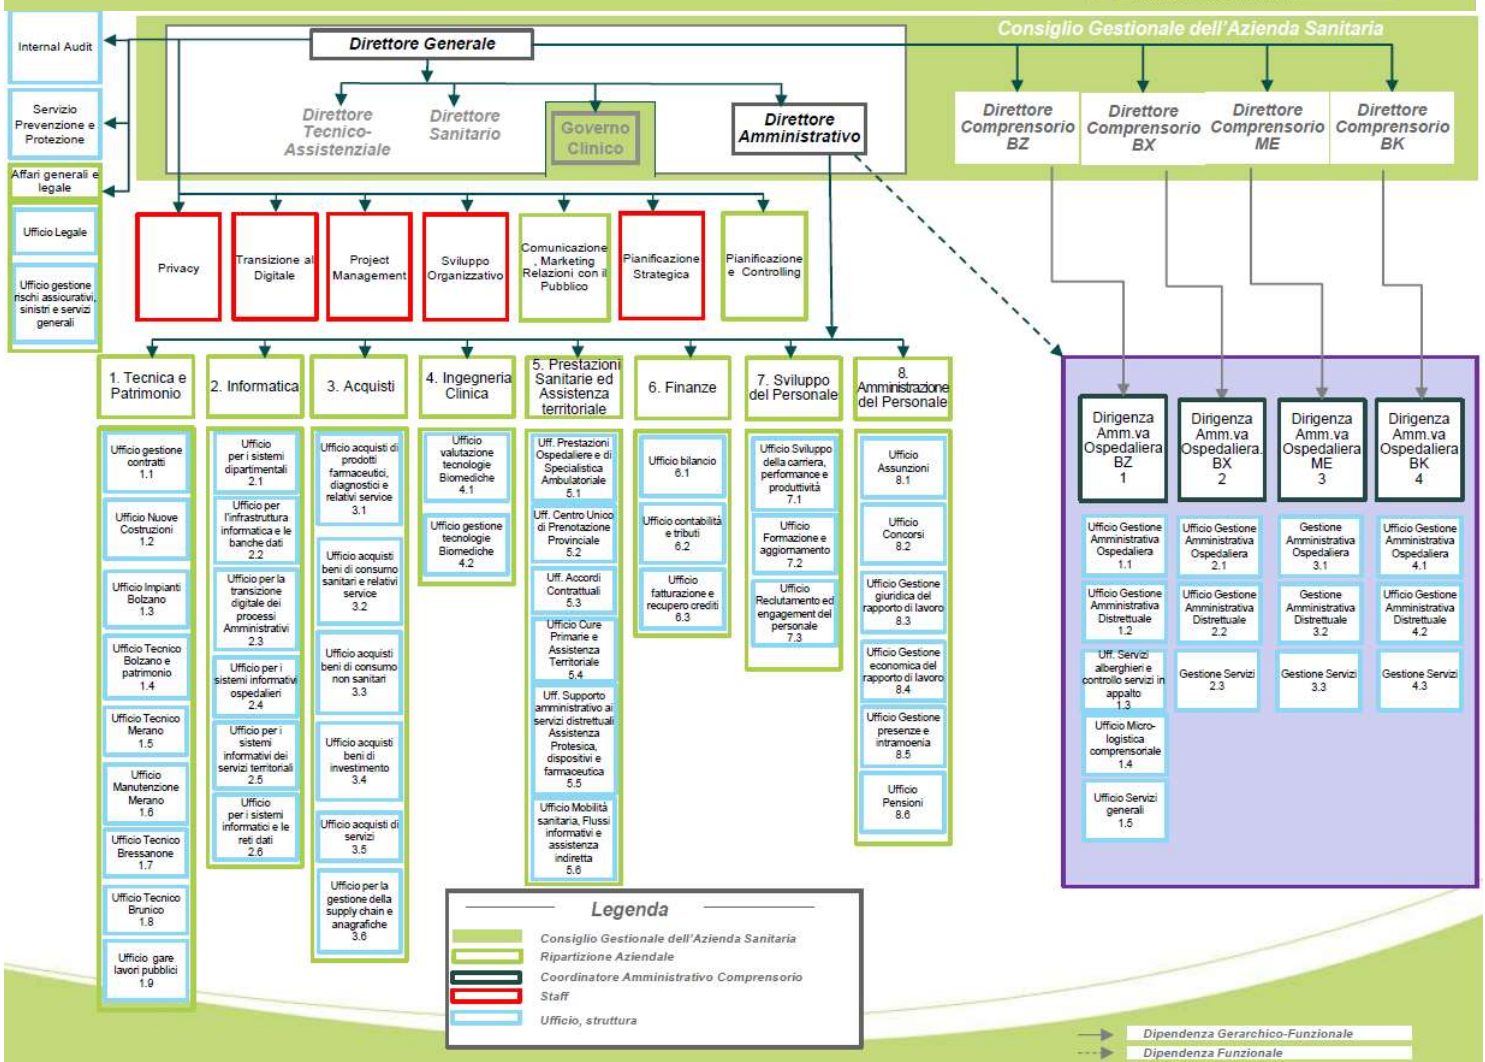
Consiglio Gestionale dell'Azienda Sanitaria

Internal Audit

Servizio Prevenzione e Protezione

Affari generali e legale

Ufficio Legale

Ufficio gestione rischi assicurativi, sinistri e servizi generali

Direttore Generale

Direttore Tecnico-Assistenziale

Direttore Sanitario

Governo Clinico

Direttore Amministrativo

Direttore Comprensorio BZ

Direttore Comprensorio BX

Direttore Comprensorio ME

Direttore Comprensorio BK

Privacy

Transizione al Digitale

Project Management

Sviluppo Organizzativo

Comunicazione, Marketing Relazioni con il Pubblico

Pianificazione Strategica

Pianificazione e Controlling

1. Tecnica e Patrimonio

Ufficio gestione contratti 1.1

Ufficio Nuove Costruzioni 1.2

Ufficio Impianti Bolzano 1.3

Ufficio Tecnico Bolzano e patrimonio 1.4

Ufficio Tecnico Merano 1.5

Ufficio Manutenzione Merano 1.6

Ufficio Tecnico Bressanone 1.7

Ufficio Tecnico Brunico 1.8

Ufficio gare lavori pubblici 1.9

2. Informatica

Ufficio per i sistemi dipartimentali 2.1

Ufficio per l'infrastruttura informatica e le banche dati 2.2

Ufficio per la transizione digitale dei processi Amministrativi 2.3

Ufficio per i sistemi informativi ospedalieri 2.4

Ufficio per i sistemi informativi dei servizi territoriali 2.5

Ufficio per i sistemi informatici e le reti dati 2.6

3. Acquisti

Ufficio acquisti di prodotti farmaceutici, diagnostici e relativi service 3.1

Ufficio acquisti beni di consumo sanitari e relativi service 3.2

Ufficio acquisti beni di consumo non sanitari 3.3

Ufficio acquisti beni di investimento 3.4

Ufficio acquisti di servizi 3.5

Ufficio per la gestione della supply chain e anagrafiche 3.6

4. Ingegneria Clinica

Ufficio valutazione tecnologie Biomediche 4.1

Ufficio gestione tecnologie Biomediche 4.2

5. Prestazioni Sanitarie ed Assistenza territoriale

Uff. Prestazioni Ospedaliere e di Specialistica Ambulatoriale 5.1

Uff. Centro Unico di Prenotazione Provinciale 5.2

Uff. Accordi Contrattuali 5.3

Ufficio Cure Primarie e Assistenza Territoriale 5.4

Uff. Supporto amministrativo ai servizi distrettuali Assistenza Protesica, dispositivi e farmaceutica 5.5

Ufficio Mobilità sanitaria, Flussi informativi e assistenza indiretta 5.6

6. Finanze

Ufficio bilancio 6.1

Ufficio contabilità e tributi 6.2

Ufficio fatturazione e recupero crediti 6.3

7. Sviluppo del Personale

Ufficio Sviluppo della carriera, performance e produttività 7.1

Ufficio Formazione e aggiornamento 7.2

Ufficio Reclutamento ed engagement del personale 7.3

8. Amministrazione del Personale

Ufficio Assunzioni 8.1

Ufficio Concorsi 8.2

Ufficio Gestione giuridica del rapporto di lavoro 8.3

Ufficio Gestione economica del rapporto di lavoro 8.4

Ufficio Gestione presenze e intramoenia 8.5

Ufficio Pensioni 8.6

Dirigenza Amm.va Ospedaliera BZ 1

Ufficio Gestione Amministrativa Ospedaliera 1.1

Ufficio Gestione Amministrativa Distrettuale 1.2

Uff. Servizi alberghieri e controllo servizi in appalto 1.3

Ufficio Micro-logistica comprensoriale 1.4

Ufficio Servizi generali 1.5

Dirigenza Amm.va Ospedaliera BX 2

Ufficio Gestione Amministrativa Ospedaliera 2.1

Ufficio Gestione Amministrativa Distrettuale 2.2

Gestione Servizi 2.3

Dirigenza Amm.va Ospedaliera ME 3

Gestione Amministrativa Ospedaliera 3.1

Gestione Amministrativa Distrettuale 3.2

Gestione Servizi 3.3

Dirigenza Amm.va Ospedaliera BK 4

Ufficio Gestione Amministrativa Ospedaliera 4.1

Ufficio Gestione Amministrativa Distrettuale 4.2

Gestione Servizi 4.3

Legenda
Consiglio Gestionale dell'Azienda Sanitaria
Ripartizione Aziendale
Coordinatore Amministrativo Comprensorio
Staff
Ufficio, struttura

Dipendenza Gerarchico-Funzionale
Dipendenza Funzionale